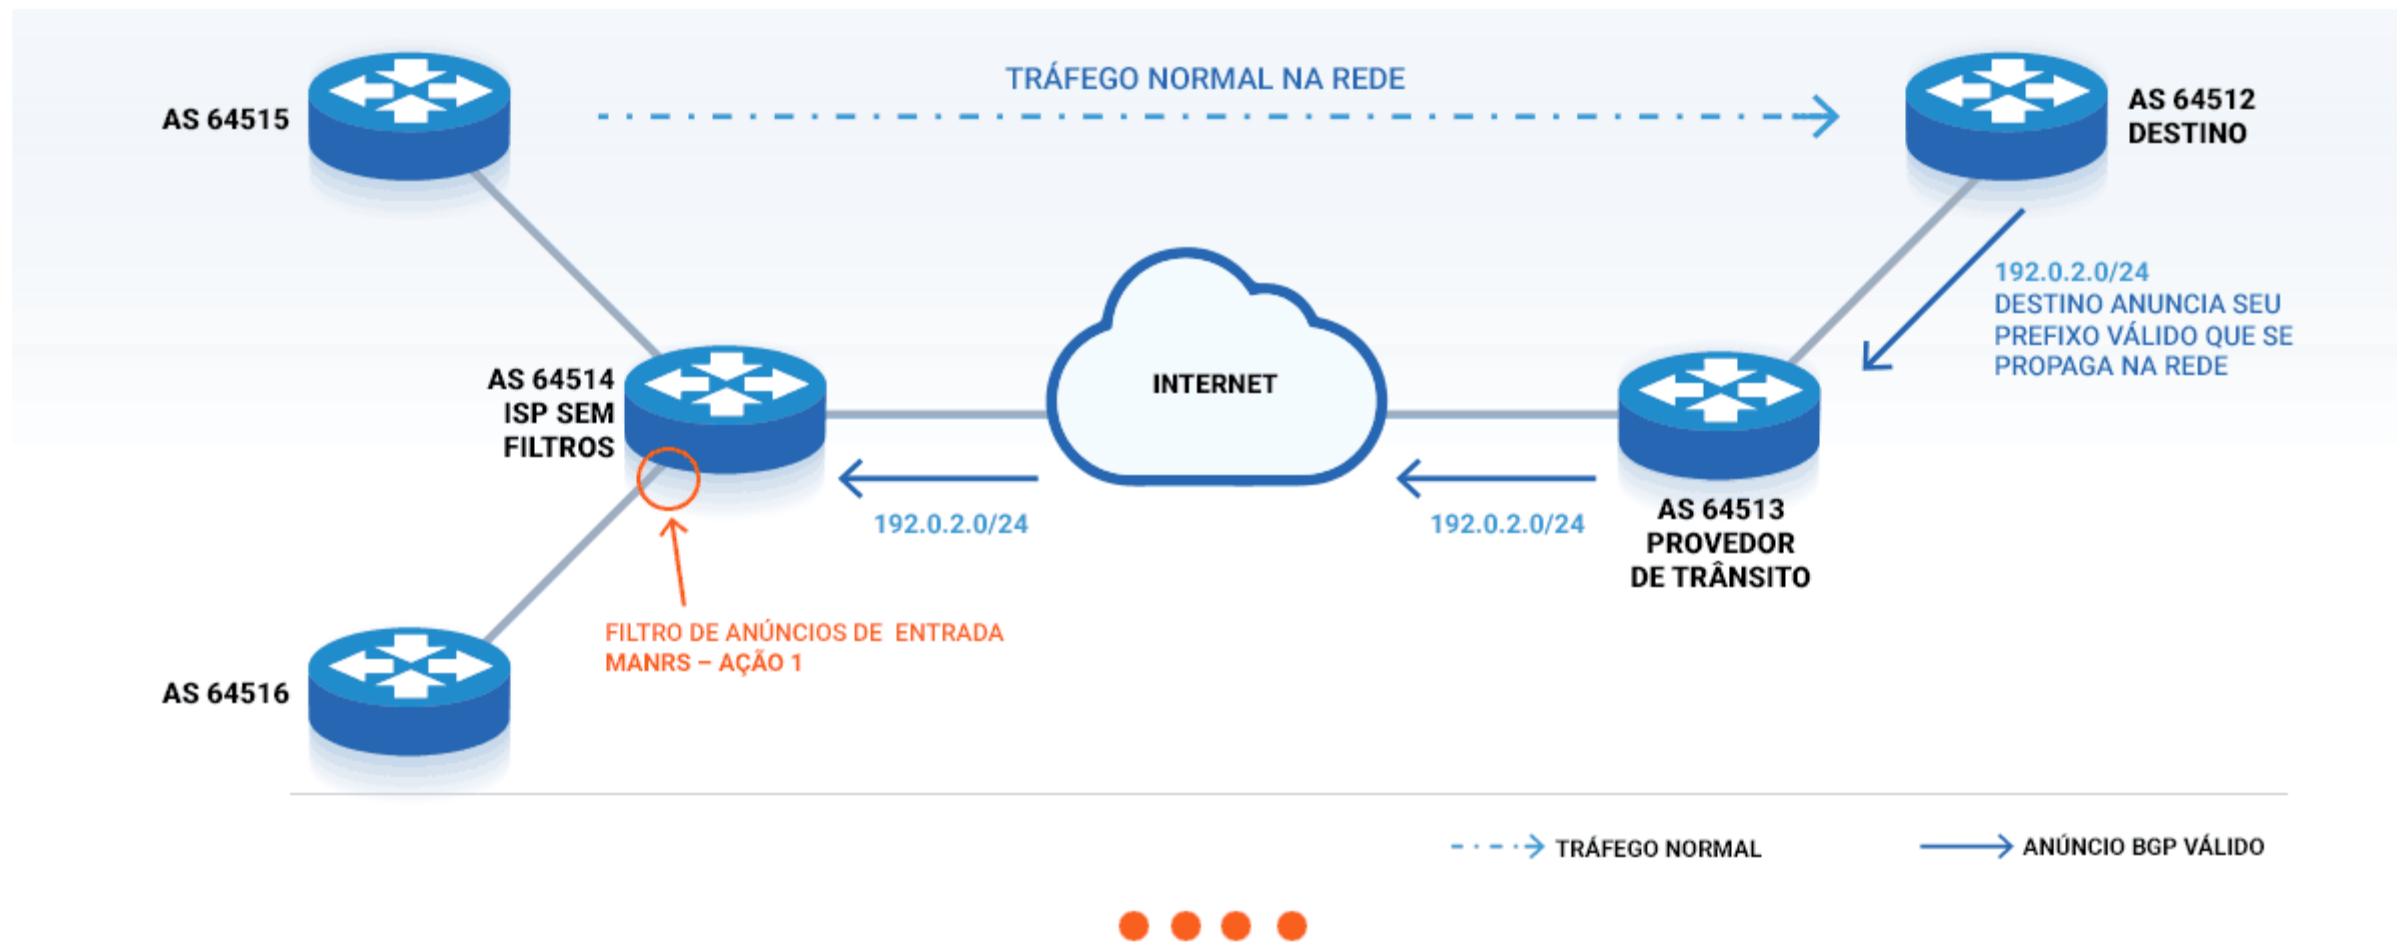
TRÁFEGO NORMAL NA REDE

AS 64515

AS 64512
DESTINO

192.0.2.0/24
DESTINO ANUNCIA SEU PREFIXO VÁLIDO QUE SE PROPAGA NA REDE

AS 64514
ISP SEM
FILTROS

INTERNET

192.0.2.0/24

192.0.2.0/24

AS 64513
PROVEDOR
DE TRÂNSITO

FILTRO DE ANÚNCIOS DE ENTRADA
MANRS – AÇÃO 1

AS 64516

TRÁFEGO NORMAL

ANÚNCIO BGP VÁLIDO